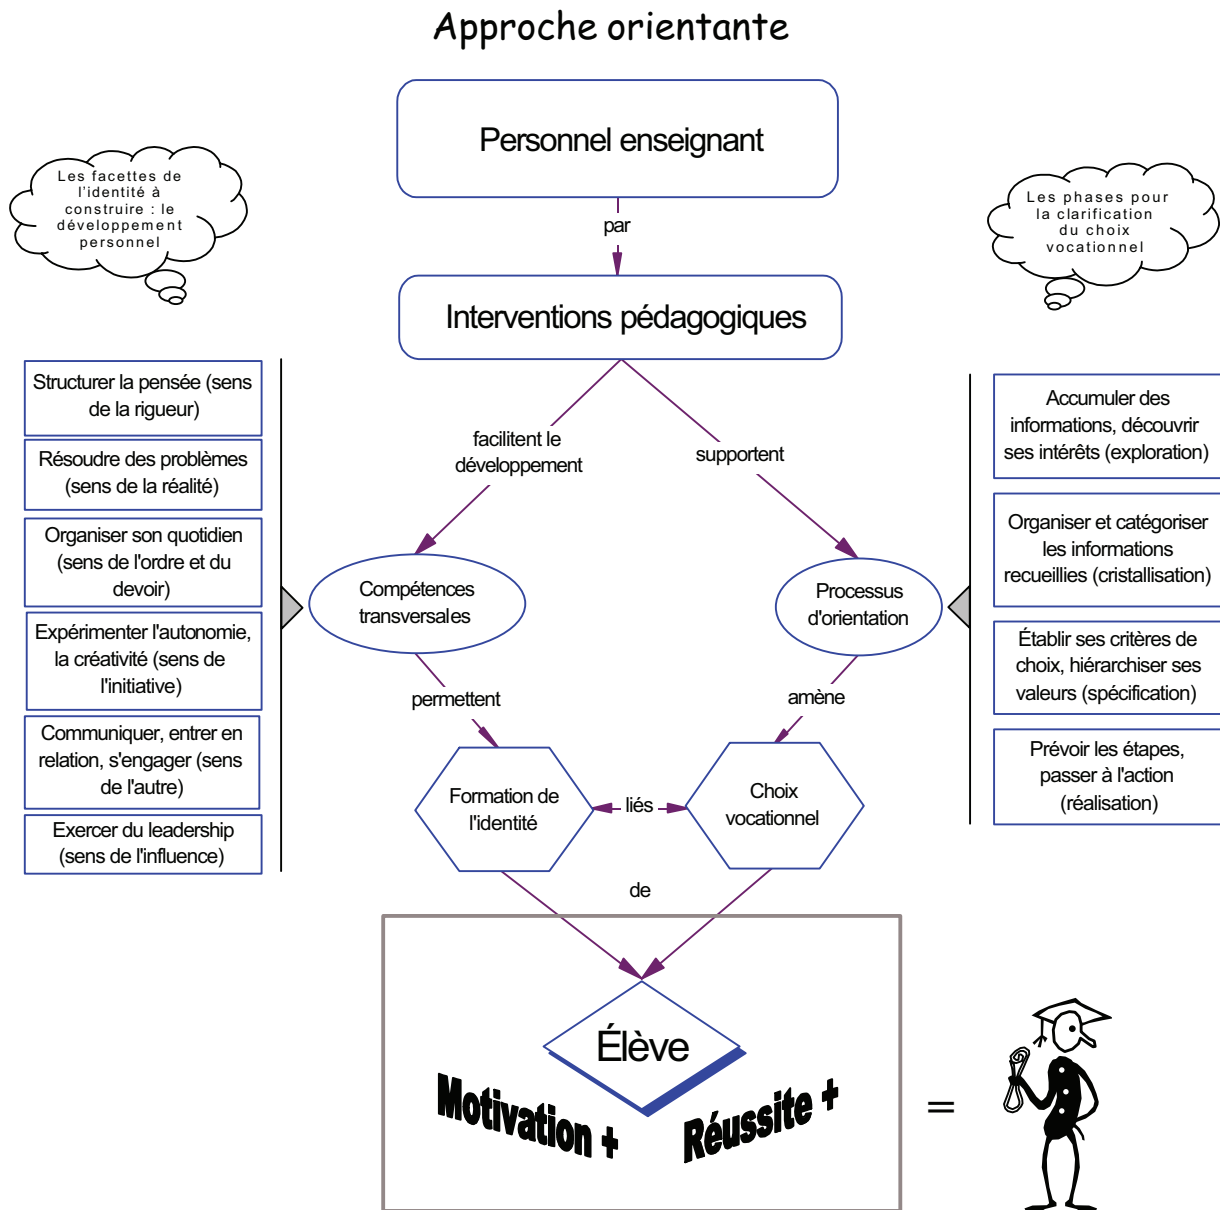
Approche orientante

Les facettes de l'identité à construire : le développement personnel

Personnel enseignant

par

Les phases pour la clarification du choix vocationnel

Interventions pédagogiques

Structurer la pensée (sens de la rigueur)

Résoudre des problèmes (sens de la réalité)

Organiser son quotidien (sens de l'ordre et du devoir)

Expérimenter l'autonomie, la créativité (sens de l'initiative)

Communiquer, entrer en relation, s'engager (sens de l'autre)

Exercer du leadership (sens de l'influence)

facilitent le développement

supportent

Accumuler des informations, découvrir ses intérêts (exploration)

Organiser et catégoriser les informations recueillies (cristallisation)

Établir ses critères de choix, hiérarchiser ses valeurs (spécification)

Prévoir les étapes, passer à l'action (réalisation)

Compétences transversales

Processus d'orientation

permettent

amène

Formation de l'identité

liés

Choix vocationnel

de

Élève

Motivation +

Réussite +

=